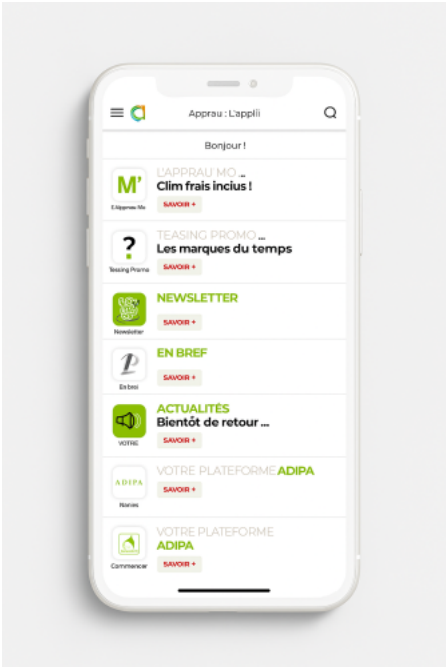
Apprau : L'applii

Bonjour !

M'
L'Apprau Mo
L'APPRAU MO ...
Clim frais incius !
SAVOIR +

?
Teasing Promo
TEASING PROMO ...
Les marques du temps
SAVOIR +

Newsletter
NEWSLETTER
SAVOIR +

P
En bref
EN BREF
SAVOIR +

VOTRE
ACTUALITÉS
Bientôt de retour ...
SAVOIR +

ADIPA
Norres
VOTRE PLATEFORME ADIPA
SAVOIR +

Commencer
VOTRE PLATEFORME
ADIPA
SAVOIR +